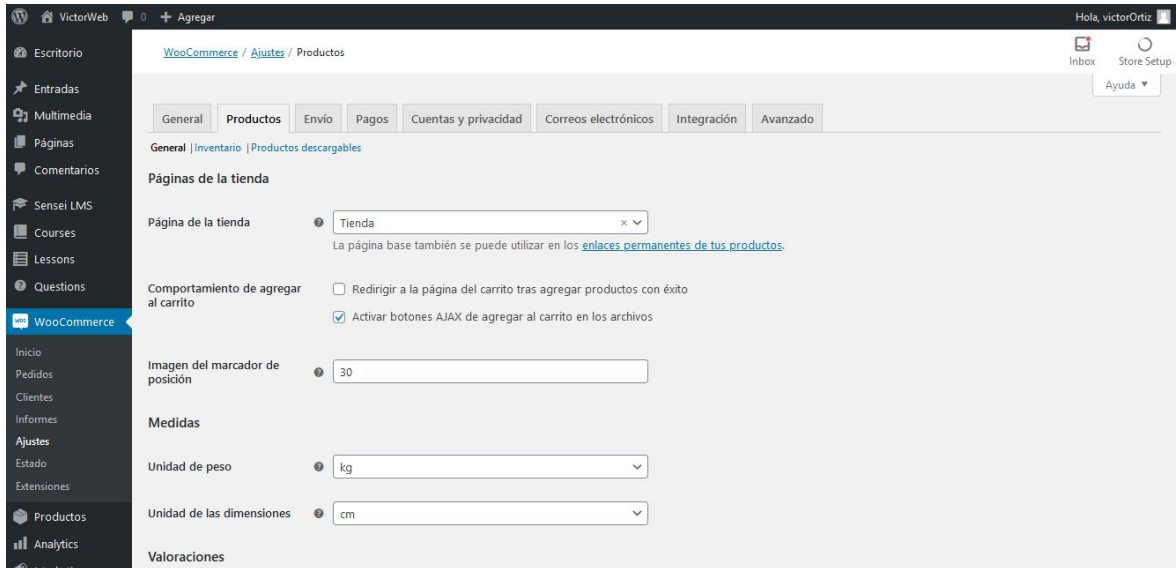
VictorWeb 0 + Agregar

Hola, victorOrtiz

Escritorio
Entradas
Multimedia
Páginas
Comentarios
Sensei LMS
Courses
Lessons
Questions
WooCommerce
Inicio
Pedidos
Clientes
Informes
Ajustes
Estado
Extensiones
Productos
Analytics

WooCommerce / Ajustes / Productos

Inbox
Store Setup
Ayuda ▼

General | Productos | Envío | Pagos | Cuentas y privacidad | Correos electrónicos | Integración | Avanzado

General | Inventario | Productos descargables

Páginas de la tienda

Página de la tienda
Tienda
La página base también se puede utilizar en los enlaces permanentes de tus productos.

Comportamiento de agregar al carrito
Redirigir a la página del carrito tras agregar productos con éxito
Activar botones AJAX de agregar al carrito en los archivos

Imagen del marcador de posición
30

Medidas

Unidad de peso
kg

Unidad de las dimensiones
cm

Valoraciones